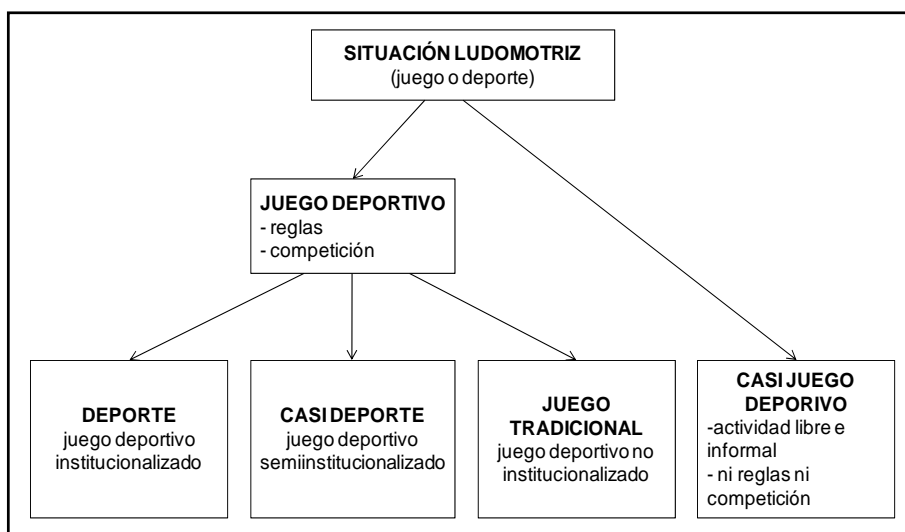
SITUACIÓN LUDOMOTRIZ
(juego o deporte)

JUEGO DEPORTIVO
- reglas
- competición

DEPORTE
juego deportivo institucionalizado

CASI DEPORTE
juego deportivo semiinstitucionalizado

JUEGO TRADICIONAL
juego deportivo no institucionalizado

CASI JUEGO DEPORIVO
-actividad libre e informal
- ni reglas ni competición